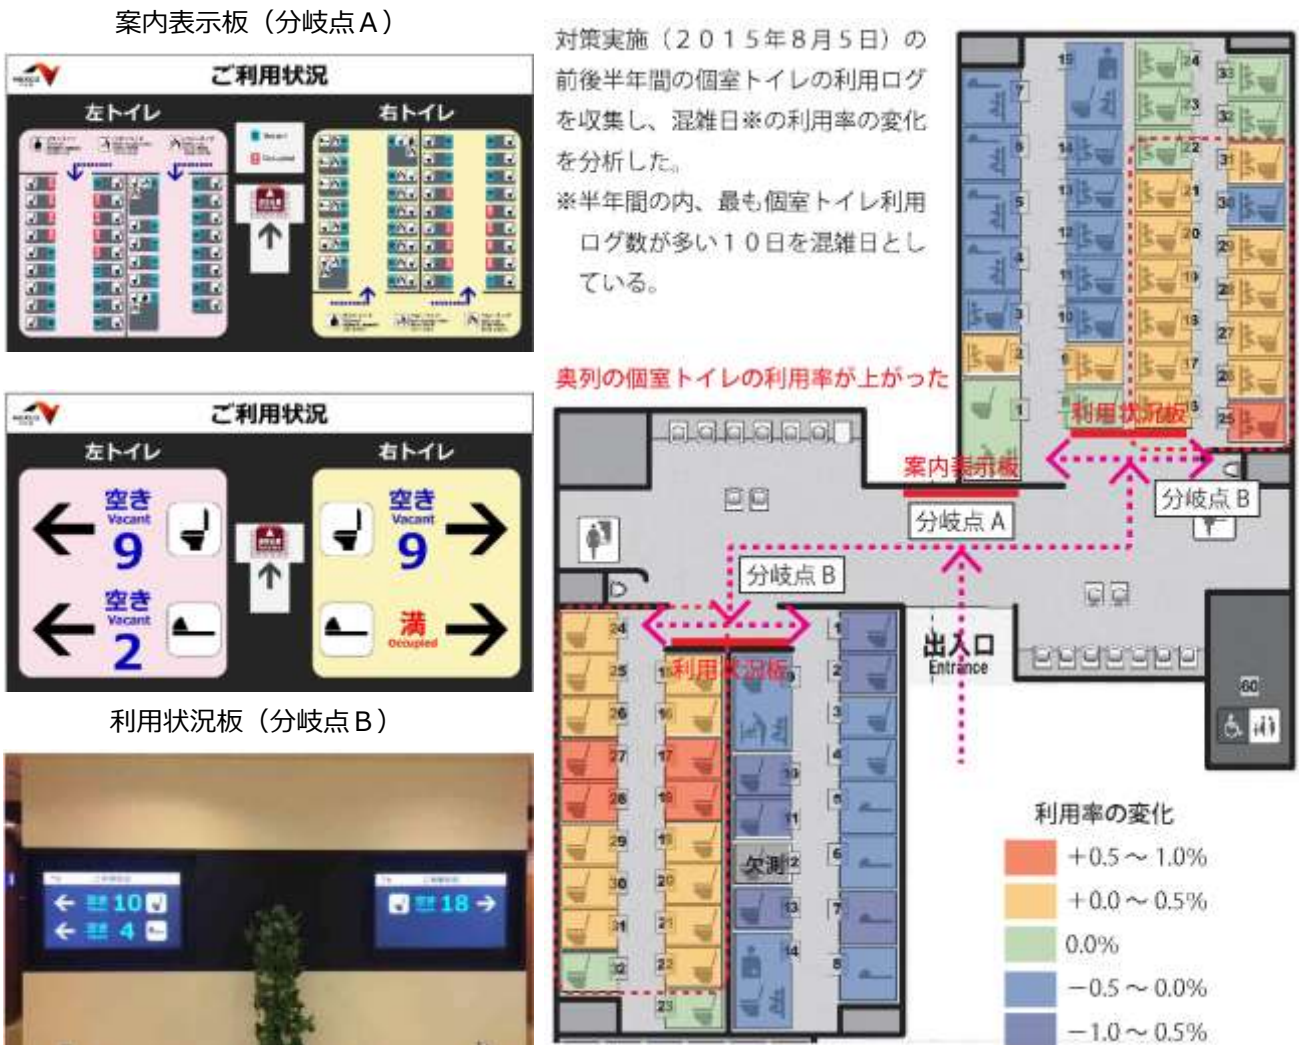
案内表示板（分岐点A）

ご利用状況

左トイレ

右トイレ

ご利用状況

左トイレ

右トイレ

空き
Vacant
9

空き
Vacant
9

空き
Vacant
2

満
Occupied

利用状況板（分岐点B）

10

4

18

対策実施（２０１５年８月５日）の前後半年間の個室トイレの利用ログを収集し、混雑日※の利用率の変化を分析した。

※半年間の内、最も個室トイレ利用ログ数が多い１０日を混雑日としている。

奥列の個室トイレの利用率が上がった

利用状況板

案内表示板

分岐点A

分岐点B

分岐点B

利用状況板

出入口
Entrance

欠測

60

利用率の変化

| | |
|---|---|
| | ＋0.5 ～ 1.0% |
| | ＋0.0 ～ 0.5% |
| | 0.0% |
| | －0.5 ～ 0.0% |
| | －1.0 ～ 0.5% |